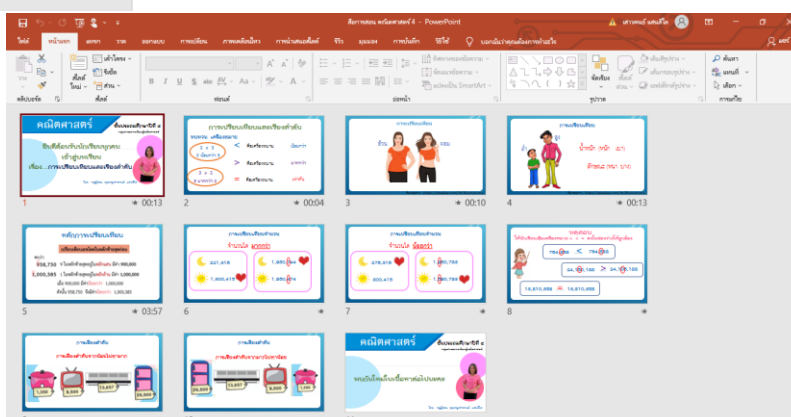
สื่อการสอน คณิตศาสตร์ 4 - PowerPoint

ไฟล์ หน้าแรก แทรก วาด ออกแบบ การเปลี่ยน ภาพเคลื่อนไหว การนำเสนอสไลด์ รีวิว มุมมอง การบันทึก วิธีใช้ บอกฉันว่าคุณต้องการทำอะไร

วาง คลิปบอร์ด สไลด์ใหม่ สไลด์ เค้าโครง รีเซ็ต ส่วน ฟอนต์ ย่อหน้า ทิศทางของข้อความ จัดแนวข้อความ แปลงเป็น SmartArt จัดเรียง ลักษณะด่วน เติมรูปร่าง เส้นกรอบรูปร่าง เอฟเฟกต์รูปร่าง รูปวาด ค้นหา แทนที่ เลือก การแก้ไข

คณิตศาสตร์
ยินดีต้อนรับนักเรียนทุกคนเข้าสู่บทเรียน
เรื่อง...การเปรียบเทียบและเรียงลำดับ
1 00:13

การเปรียบเทียบและเรียงลำดับ
< น้อยกว่า
> มากกว่า
= เท่ากับ
2 00:04

การเปรียบเทียบ
3 00:10

การเปรียบเทียบ
4 00:13

หลักการเปรียบเทียบ
958,750
3,000,585
5 03:57

การเปรียบเทียบจำนวน
จำนวนใด มากกว่า
221,418
1,600,415
1,850,789
1,850,474
6

การเปรียบเทียบจำนวน
จำนวนใด น้อยกว่า
276,415
800,415
1,890,784
1,890,789
7

8

9

10

คณิตศาสตร์
11